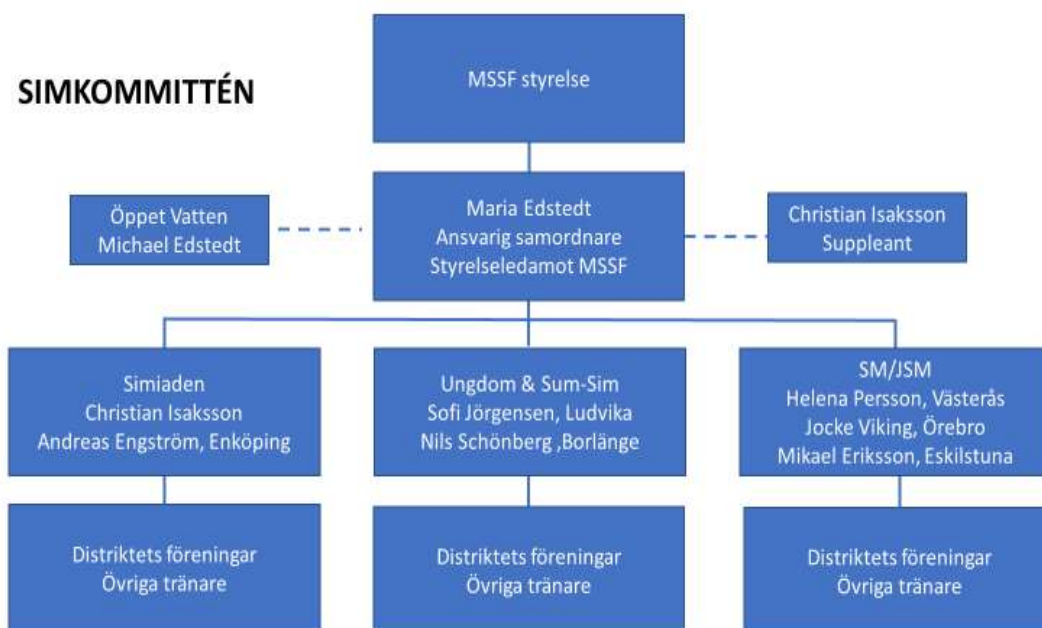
SIMKOMMITTÉN

MSSF styrelse

Öppet Vatten
Michael Edstedt

Maria Edstedt
Ansvarig samordnare
Styrelseledamot MSSF

Christian Isaksson
Suppleant

Simiaden
Christian Isaksson
Andreas Engström, Enköping

Ungdom & Sum-Sim
Sofi Jörgensen, Ludvika
Nils Schönberg ,Borlänge

SM/JSM
Helena Persson, Västerås
Jocke Viking, Örebro
Mikael Eriksson, Eskilstuna

Distriktets föreningar
Övriga tränare

Distriktets föreningar
Övriga tränare

Distriktets föreningar
Övriga tränare